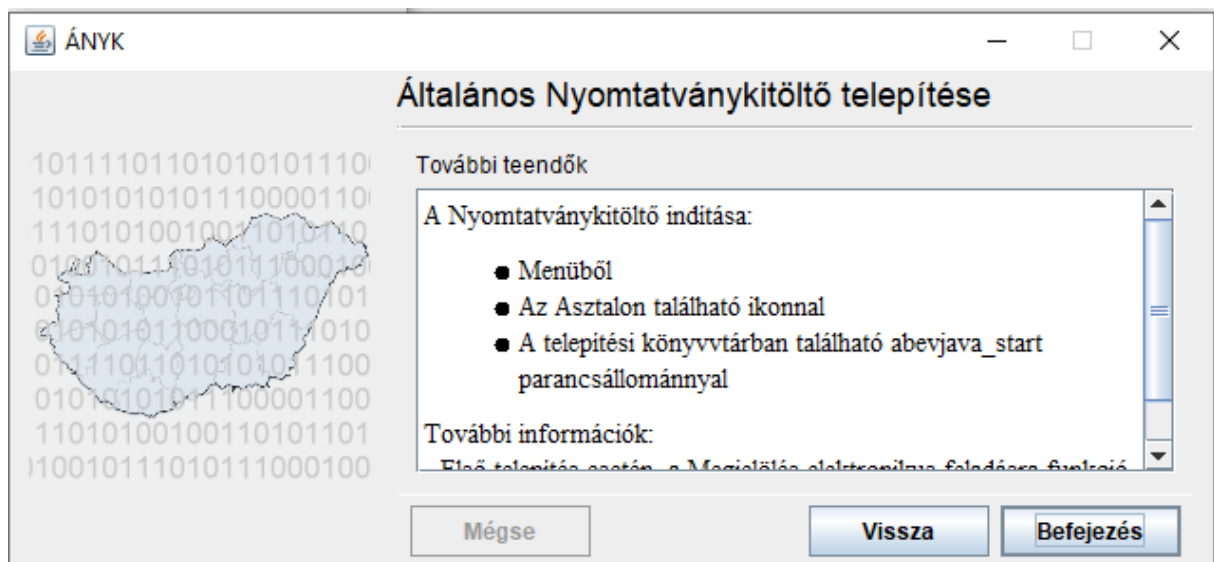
ÁNYK

Általános Nyomtatványkitöltő telepítése

101111011010101011100
101010101011100001100
1110101001001010110
0101011101011100010
0101010010110111010
0101010110001011010
0111101101010101100
0101010101100001100
110101001001101011101
100101110101110001 00

További teendők

A Nyomtatványkitöltő indítása:

- Menüből
- Az Asztalon található ikonnal
- A telepítési könyvvtárban található abevjava_start parancsállománnyal

További információk:

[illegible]

Mégse

Vissza

Befejezés